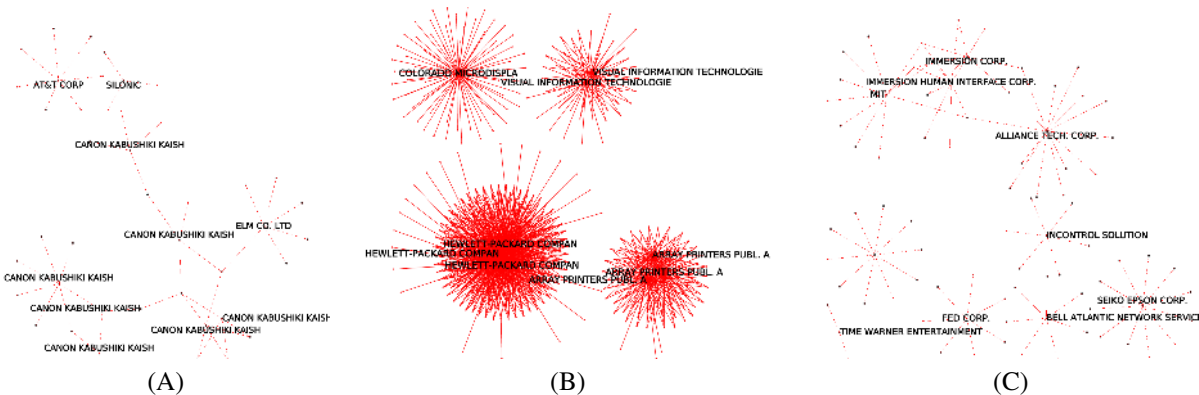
AT&T CORP.
SILONIC
CANON KABUSHIKI KAISH
ELM CO. LTD
CANON KABUSHIKI KAISH
CANON KABUSHIKI KAISH
CANON KABUSHIKI KAISH
CANON KABUSHIKI KAISH
CANON KABUSHIKI KAISH
CANON KABUSHIKI KAISH

(A)

COLORADO MICRODISPLA
VISUAL INFORMATION TECHNOLOGIE
VISUAL INFORMATION TECHNOLOGIE
HEWLETT-PACKARD COMPAN
HEWLETT-PACKARD COMPAN
HEWLETT-PACKARD COMPAN
ARRAY PRINTERS PUBL. A
ARRAY PRINTERS PUBL. A
ARRAY PRINTERS PUBL. A

(B)

IMMERSION CORP.
IMMERSION HUMAN INTERFACE CORP.
MIT
ALLIANCE TECH. CORP.
INCONTROL SOLUTION
SEIKO EPSON CORP.
FED CORP.
BELL ATLANTIC NETWORK SERVIC
TIME WARNER ENTERTAINMENT

(C)